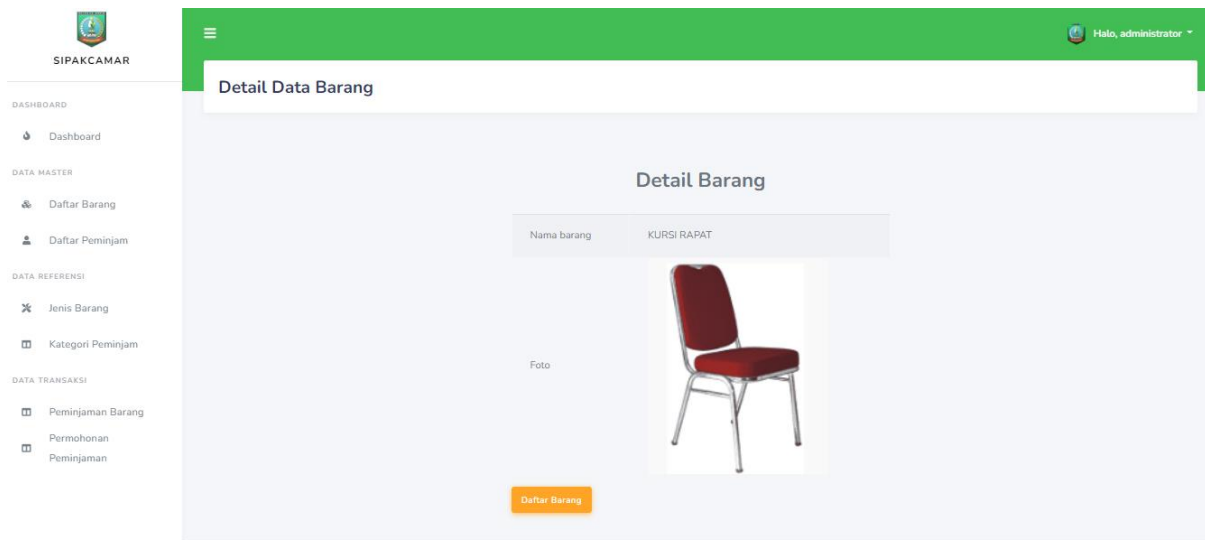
SIPAKCAMAR

DASHBOARD

Dashboard

DATA MASTER

Daftar Barang

Daftar Peminjam

DATA REFERENSI

Jenis Barang

Kategori Peminjam

DATA TRANSAKSI

Peminjaman Barang

Permohonan Peminjaman

Halo, administrator

Detail Data Barang

Detail Barang

| Nama barang | KURSI RAPAT |
|---|---|
| Foto | |

Daftar Barang